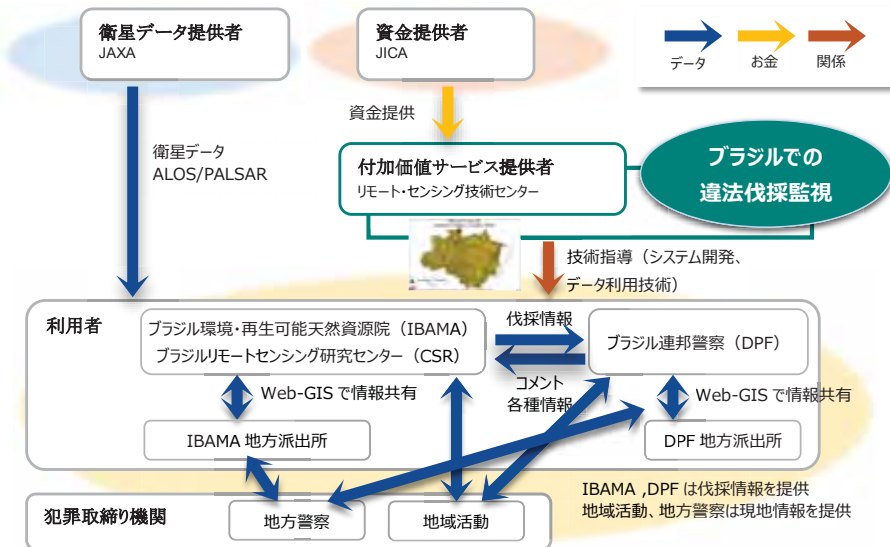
衛星データ提供者
JAXA

資金提供者
JICA

データ
お金
関係

資金提供

衛星データ
ALOS/PALSAR

付加価値サービス提供者
リモート・センシング技術センター

ブラジルでの
違法伐採監視

技術指導（システム開発、
データ利用技術）

利用者

ブラジル環境・再生可能天然資源院（IBAMA）
ブラジルリモートセンシング研究センター（CSR）

伐採情報

ブラジル連邦警察（DPF）

コメント
各種情報

Web-GIS で情報共有

Web-GIS で情報共有

IBAMA 地方派出所

DPF 地方派出所

犯罪取締り機関

地方警察

地域活動

IBAMA ,DPF は伐採情報を提供
地域活動、地方警察は現地情報を提供